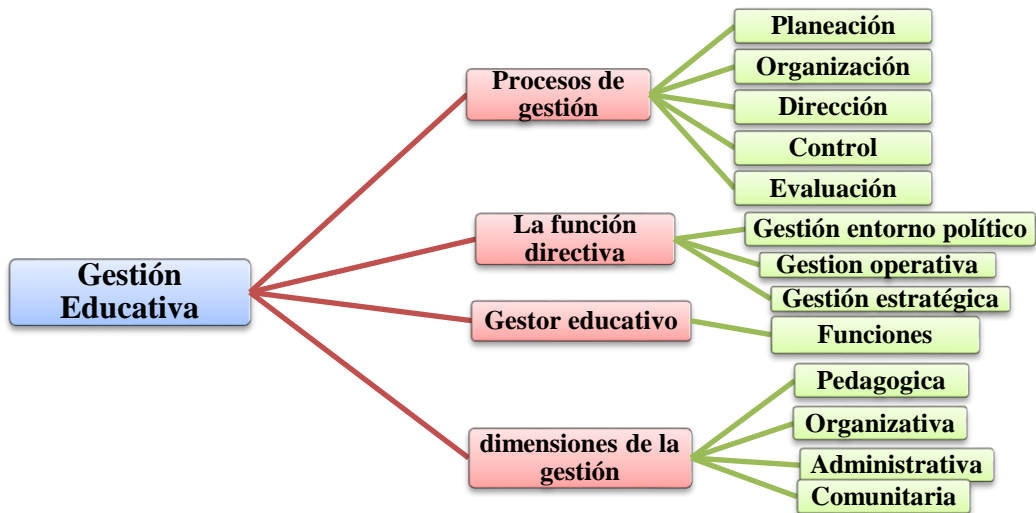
Gestión Educativa

Procesos de gestión

Planeación

Organización

Dirección

Control

Evaluación

La función directiva

Gestión entorno político

Gestion operativa

Gestión estratégica

Gestor educativo

Funciones

dimensiones de la gestión

Pedagogica

Organizativa

Administrativa

Comunitaria